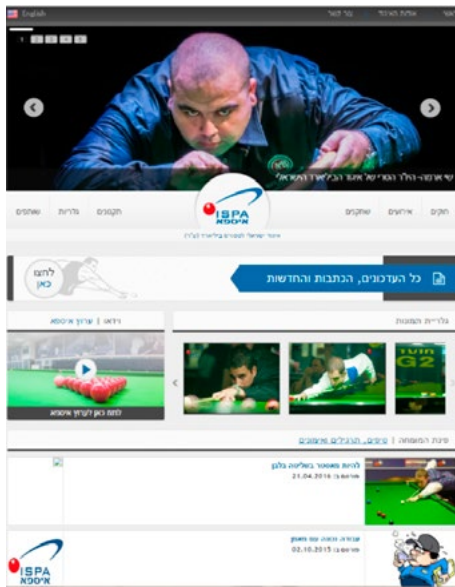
English

אודות האיגוד

צור קשר

שי ארמוני- הלוז הסניורי של איגוד הביליארד הישראלי

ISPA
איספא

איגוד ישראלי לסנוקר ביליארד ופול

חוקים

אירועים

שחקנים

תקנונים

גלריות

שותפים

כל העדכונים, הכתבות והחדשות

לחצו כאן

גלריית תמונות

וידאו | ערוץ איספא

לחצו כאן לערוץ איספא

פינת המשחה | טיפים, תרגילים ואימונים

להיות מאסטר בשליטה בלבן
21.04.2016

עבודה, הוכח, עם מאמן
02.10.2015

ISPA
איספא